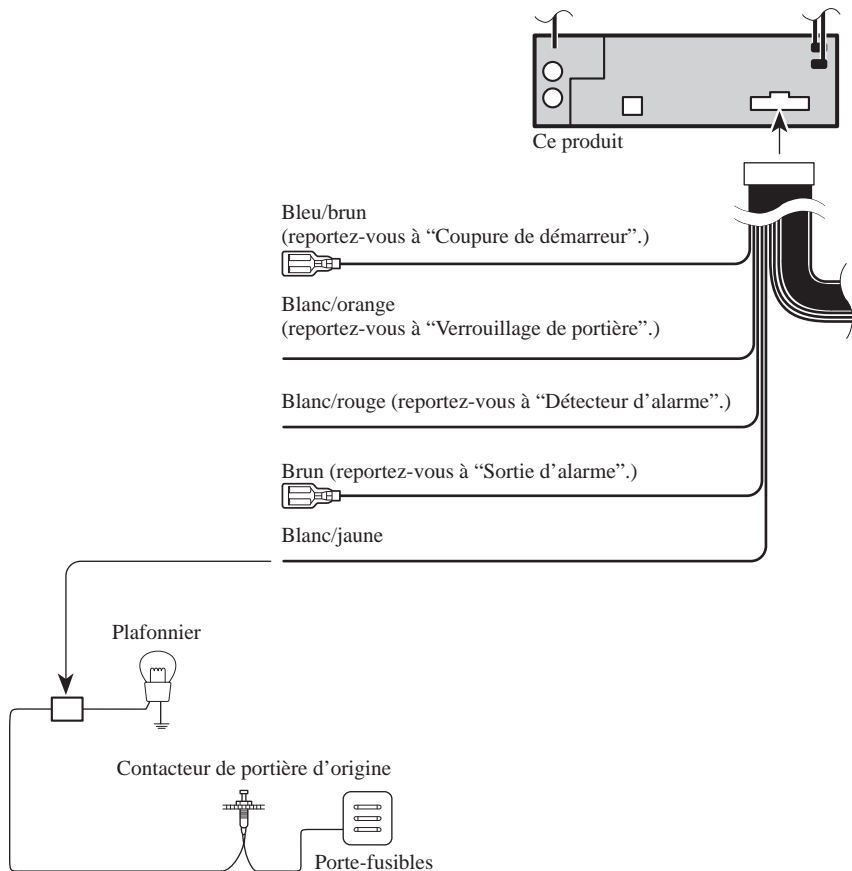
Ce produit

Bleu/brun
(reportez-vous à “Coupure de démarreur”.)

Blanc/orange
(reportez-vous à “Verrouillage de portière”.)

Blanc/rouge (reportez-vous à “Détecteur d’alarme”.)

Brun (reportez-vous à “Sortie d’alarme”.)

Blanc/jaune

Plafonnier

Contacteur de portière d’origine

Porte-fusibles